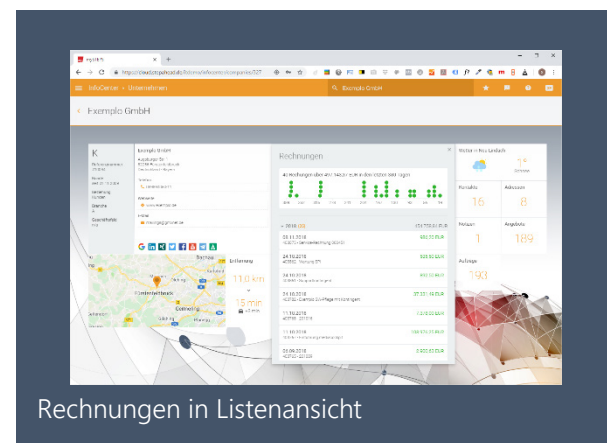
InfoCenter > Unternehmen

Exemple GmbH

Exemple GmbH

Rechnungen

Entfernung

11.0 km

15 min

Unterwössen

Wetter in Neubeuern

Kontakte

16

Adressen

8

Personen

1

Angebote

189

Aufträge

193

Rechnungen in Listenansicht